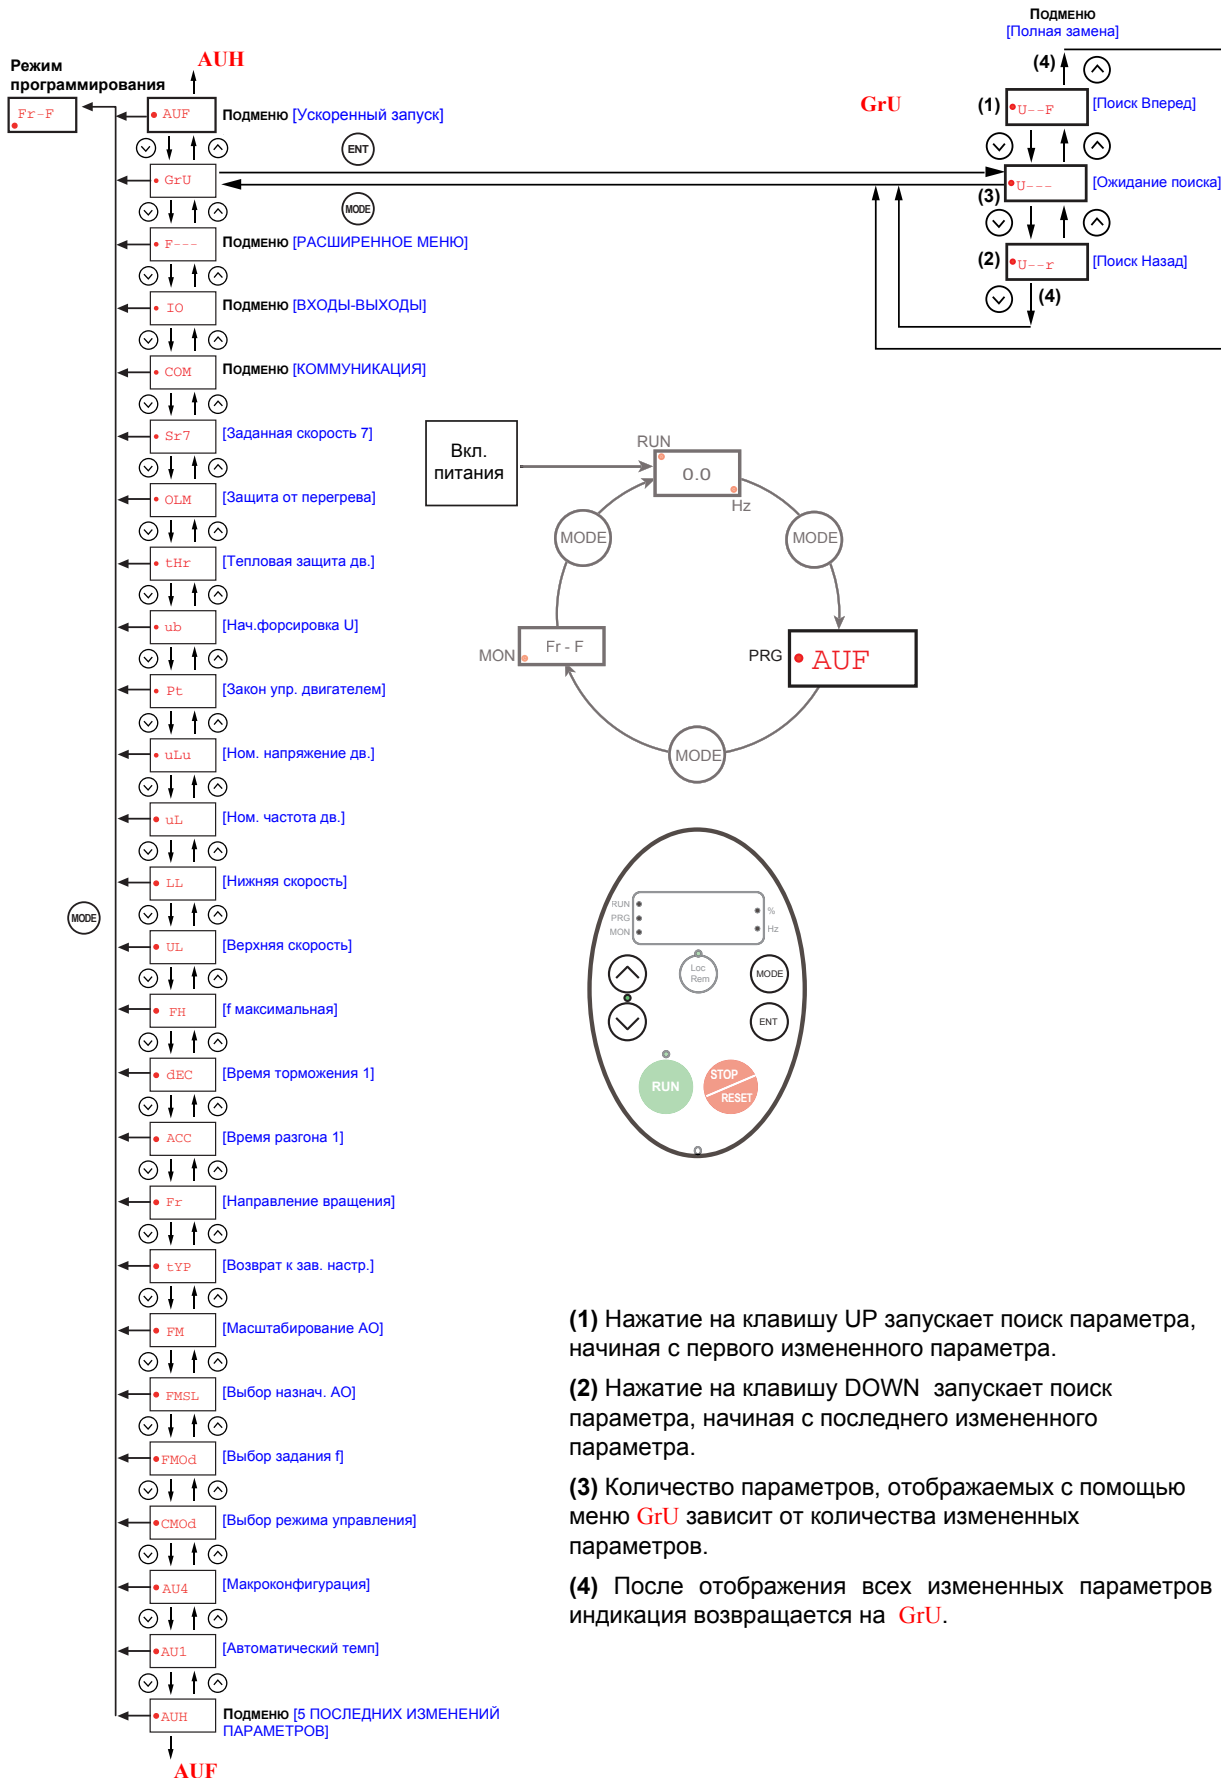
Подменю
[Полная замена]

Режим программирования

Fr-F

AUH

AUF Подменю [Ускоренный запуск]

ENT

GrU

MODE

F--- Подменю [РАСШИРЕННОЕ МЕНЮ]

IO Подменю [ВХОДЫ-ВЫХОДЫ]

COM Подменю [КОММУНИКАЦИЯ]

Sr7 [Заданная скорость 7]

OLM [Защита от перегрева]

tHr [Тепловая защита дв.]

ub [Нач.форсировка U]

Pt [Закон упр. двигателем]

uLu [Ном. напряжение дв.]

uL [Ном. частота дв.]

LL [Нижняя скорость]

MODE

UL [Верхняя скорость]

FH [f максимальная]

dEC [Время торможения 1]

ACC [Время разгона 1]

Fr [Направление вращения]

tYP [Возврат к зав. настр.]

FM [Масштабирование AO]

FMSL [Выбор назнач. AO]

FMOd [Выбор задания f]

CMOd [Выбор режима управления]

AU4 [Макроконфигурация]

AU1 [Автоматический темп]

AUH Подменю [5 ПОСЛЕДНИХ ИЗМЕНЕНИЙ ПАРАМЕТРОВ]

AUF

GrU

(4)

(1) U--F [Поиск Вперед]

U--- [Ожидание поиска]

(3)

(2) U--r [Поиск Назад]

(4)

Вкл. питания

RUN

0.0

Hz

MODE

MODE

MON

Fr - F

PRG

AUF

MODE

RUN
PRG
MON
%
Hz
Loc
Rem
MODE
ENT
RUN
STOP
RESET

(1) Нажатие на клавишу UP запускает поиск параметра, начиная с первого измененного параметра.

(2) Нажатие на клавишу DOWN запускает поиск параметра, начиная с последнего измененного параметра.

(3) Количество параметров, отображаемых с помощью меню GrU зависит от количества измененных параметров.

(4) После отображения всех измененных параметров индикация возвращается на GrU.